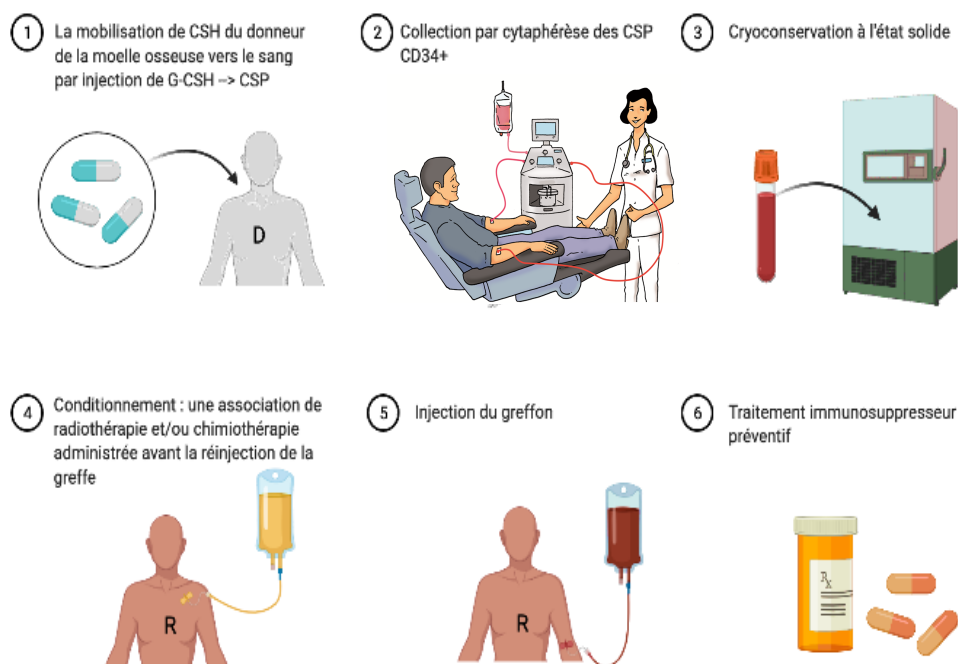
1 La mobilisation de CSH du donneur de la moelle osseuse vers le sang par injection de G-CSH --> CSP

D

2 Collection par cytaphérèse des CSP CD34+

3 Cryoconservation à l'état solide

4 Conditionnement : une association de radiothérapie et/ou chimiothérapie administrée avant la réinjection de la greffe

R

5 Injection du greffon

R

6 Traitement immunosuppresseur préventif

Rx